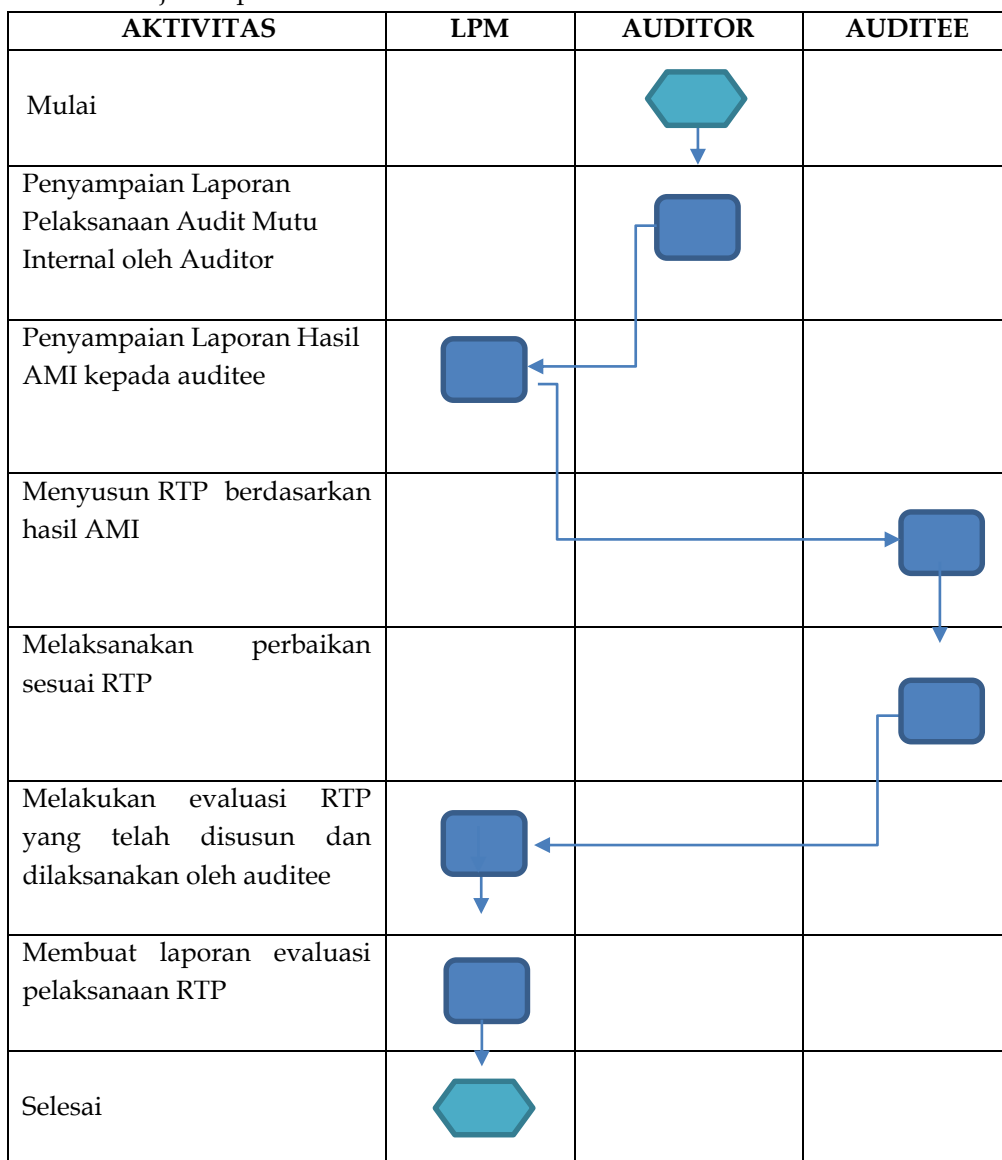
| AKTIVITAS | LPM | AUDITOR | AUDITEE |
|---|---|---|---|
| Mulai | | | |
| Penyampaian Laporan Pelaksanaan Audit Mutu Internal oleh Auditor | | | |
| Penyampaian Laporan Hasil AMI kepada auditee | | | |
| Menyusun RTP berdasarkan hasil AMI | | | |
| Melaksanakan perbaikan sesuai RTP | | | |
| Melakukan evaluasi RTP yang telah disusun dan dilaksanakan oleh auditee | | | |
| Membuat laporan evaluasi pelaksanaan RTP | | | |
| Selesai | | | |